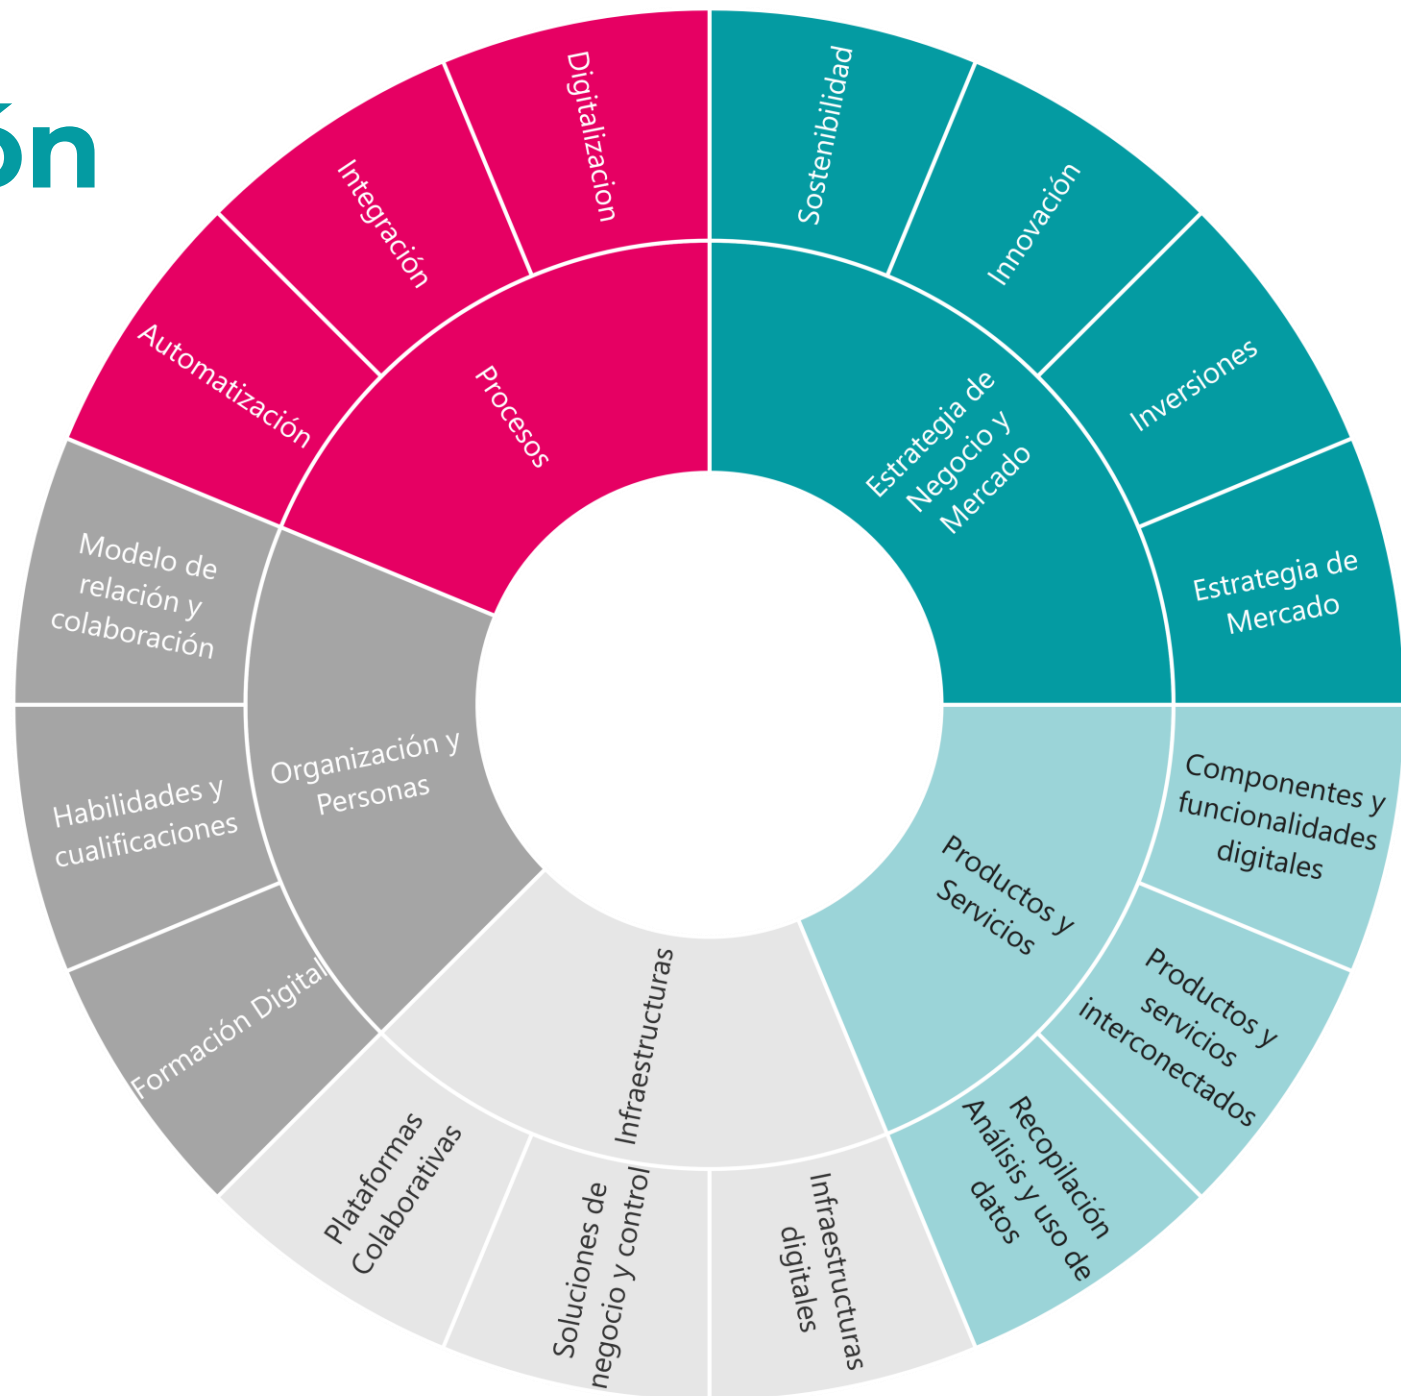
ón

Digitalizacion
Integración
Automatización
Procesos
Sostenibilidad
Innovación
Inversiones
Estrategia de Mercado
Estrategia de Negocio y Mercado
Modelo de relación y colaboración
Habilidades y cualificaciones
Formación Digital
Organización y Personas
Productos y Servicios
Componentes y funcionalidades digitales
Productos y servicios interconectados
Recopilación Análisis y uso de datos
Infraestructuras
Plataformas Colaborativas
Soluciones de negocio y control
Infraestructuras digitales